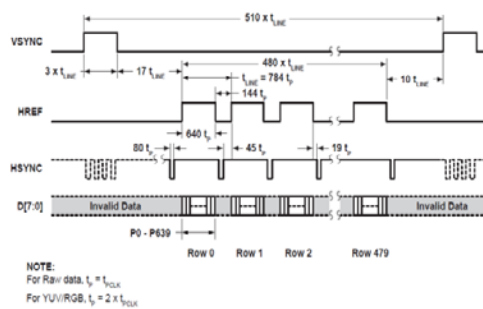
$510 \times t_{LINE}$

VSYNC

$3 \times t_{LINE}$

$17 \; t_{LINE}$

$480 \times t_{LINE}$

$t_{LINE} = 784 \; t_p$

$144 \; t_p$

$10 \; t_{LINE}$

HREF

$640 \; t_p$

$80 \; t_p$

$45 \; t_p$

$19 \; t_p$

HSYNC

D[7:0]

Invalid Data

Invalid Data

P0 - P639

Row 0

Row 1

Row 2

Row 479

NOTE:
For Raw data, $t_p = t_{PCLK}$
For YUV/RGB, $t_p = 2 \times t_{PCLK}$